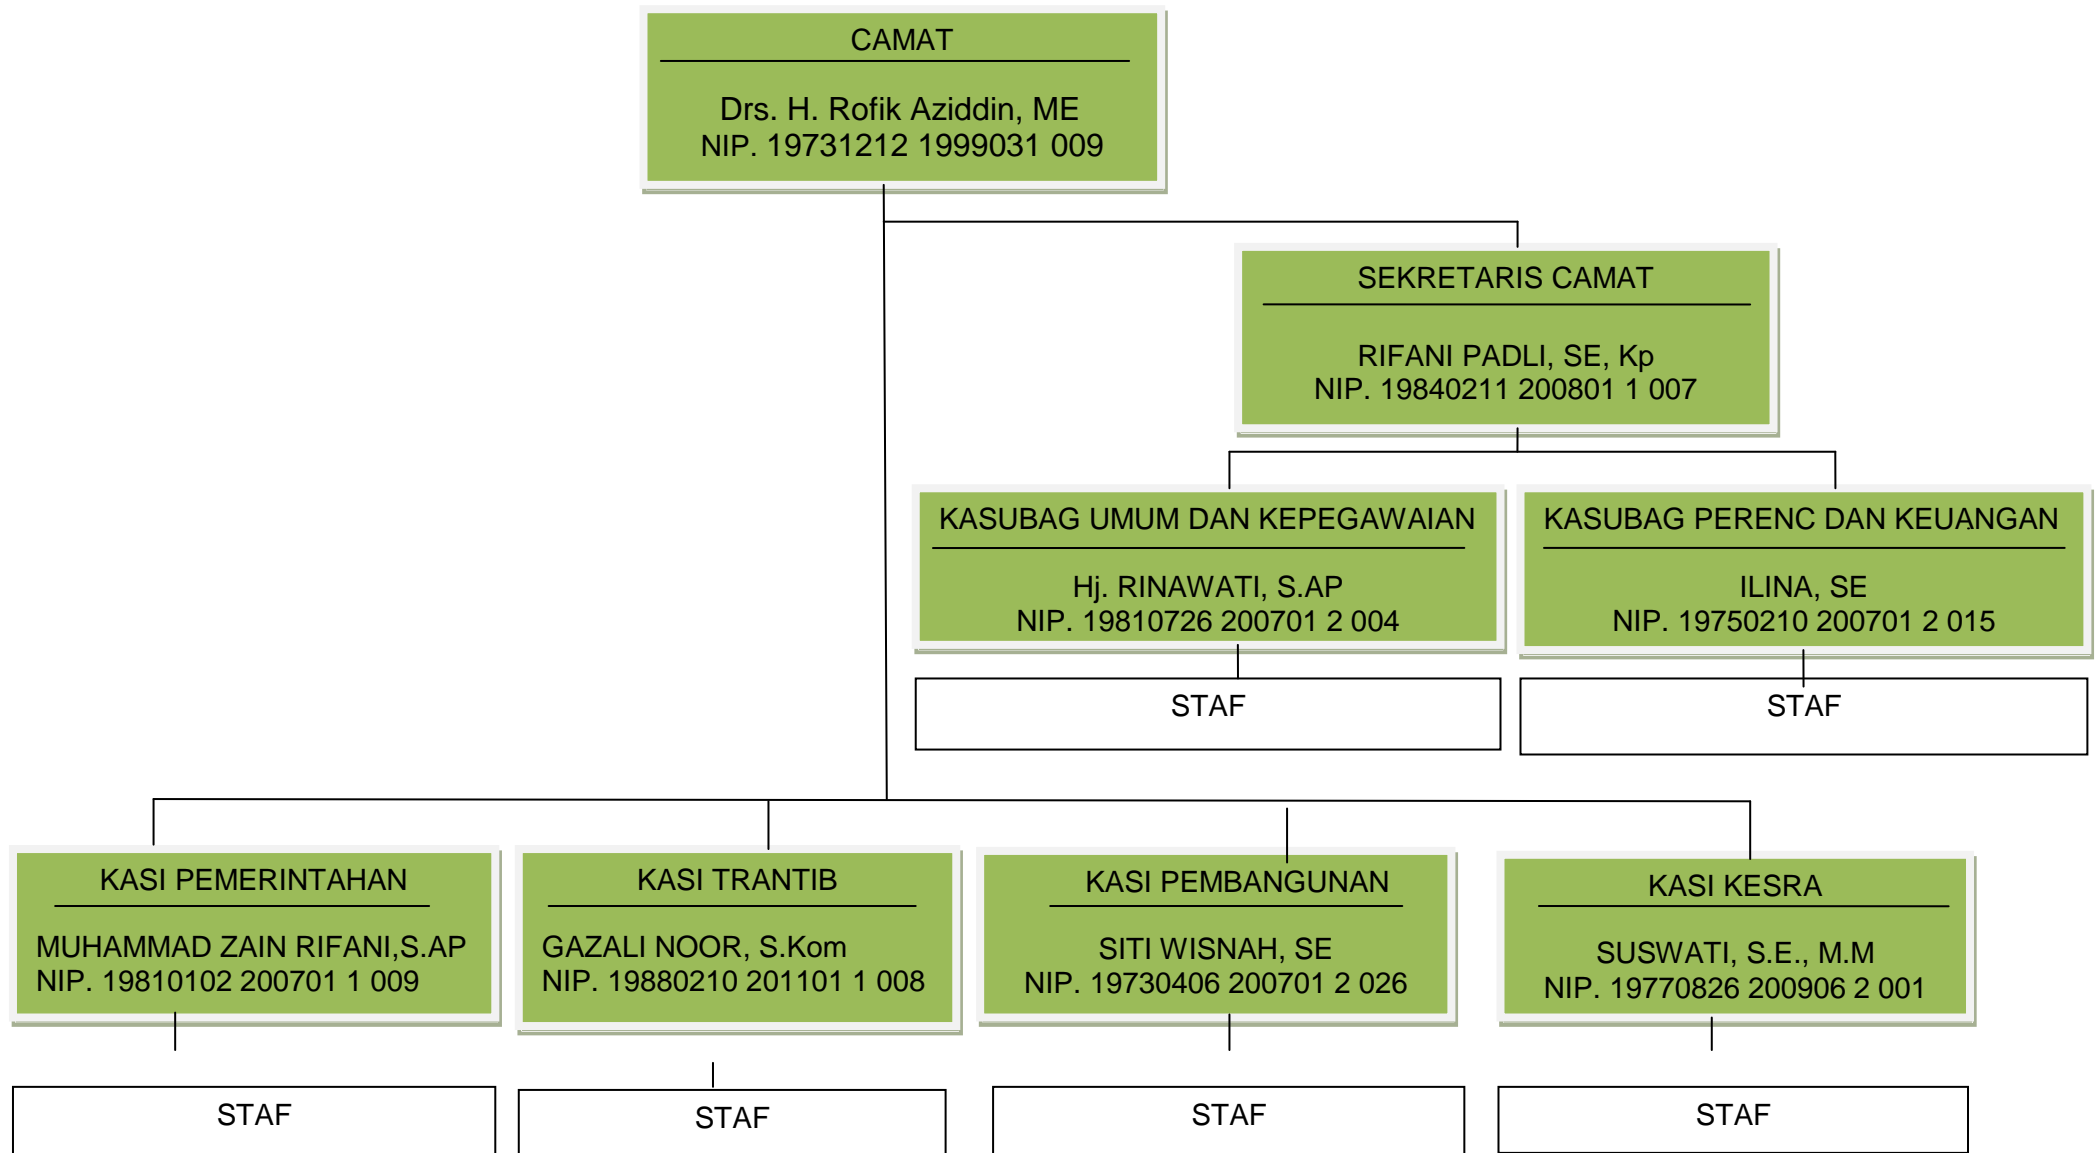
CAMAT

Drs. H. Rofik Aziddin, ME
NIP. 19731212 1999031 009

SEKRETARIS CAMAT

RIFANI PADLI, SE, Kp
NIP. 19840211 200801 1 007

KASUBAG UMUM DAN KEPEGAWAIAN

Hj. RINAWATI, S.AP
NIP. 19810726 200701 2 004

KASUBAG PERENC DAN KEUANGAN

ILINA, SE
NIP. 19750210 200701 2 015

STAF

STAF

KASI PEMERINTAHAN

MUHAMMAD ZAIN RIFANI,S.AP
NIP. 19810102 200701 1 009

KASI TRANTIB

GAZALI NOOR, S.Kom
NIP. 19880210 201101 1 008

KASI PEMBANGUNAN

SITI WISNAH, SE
NIP. 19730406 200701 2 026

KASI KESRA

SUSWATI, S.E., M.M
NIP. 19770826 200906 2 001

STAF

STAF

STAF

STAF